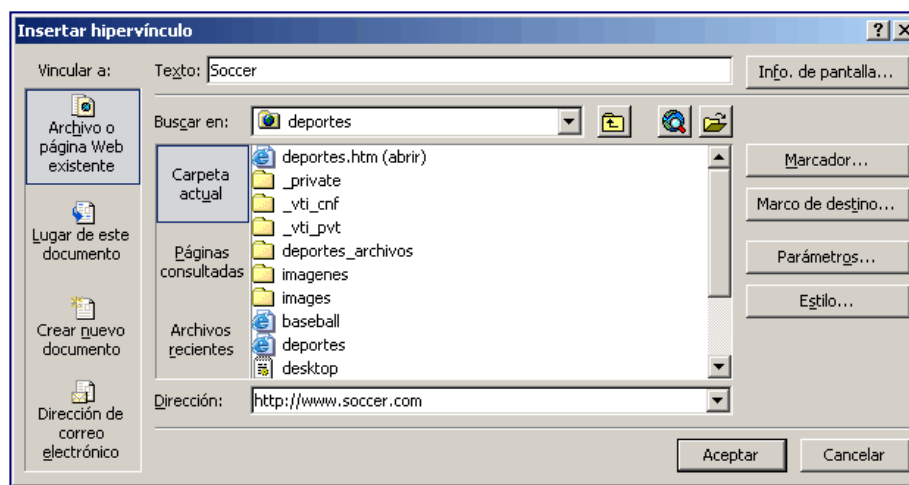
Insertar hipervínculo

? X

Vincular a:

Archivo o página Web existente

Lugar de este documento

Crear nuevo documento

Dirección de correo electrónico

Texto: Soccer

Info. de pantalla...

Buscar en: deportes

Carpeta actual

Páginas consultadas

Archivos recientes

deportes.htm (abrir)
_private
_vti_cnf
_vti_pvt
deportes_archivos
imagenes
images
baseball
deportes
desktop

Marcador...

Marco de destino...

Parámetros...

Estilo...

Dirección: http://www.soccer.com

Aceptar

Cancelar